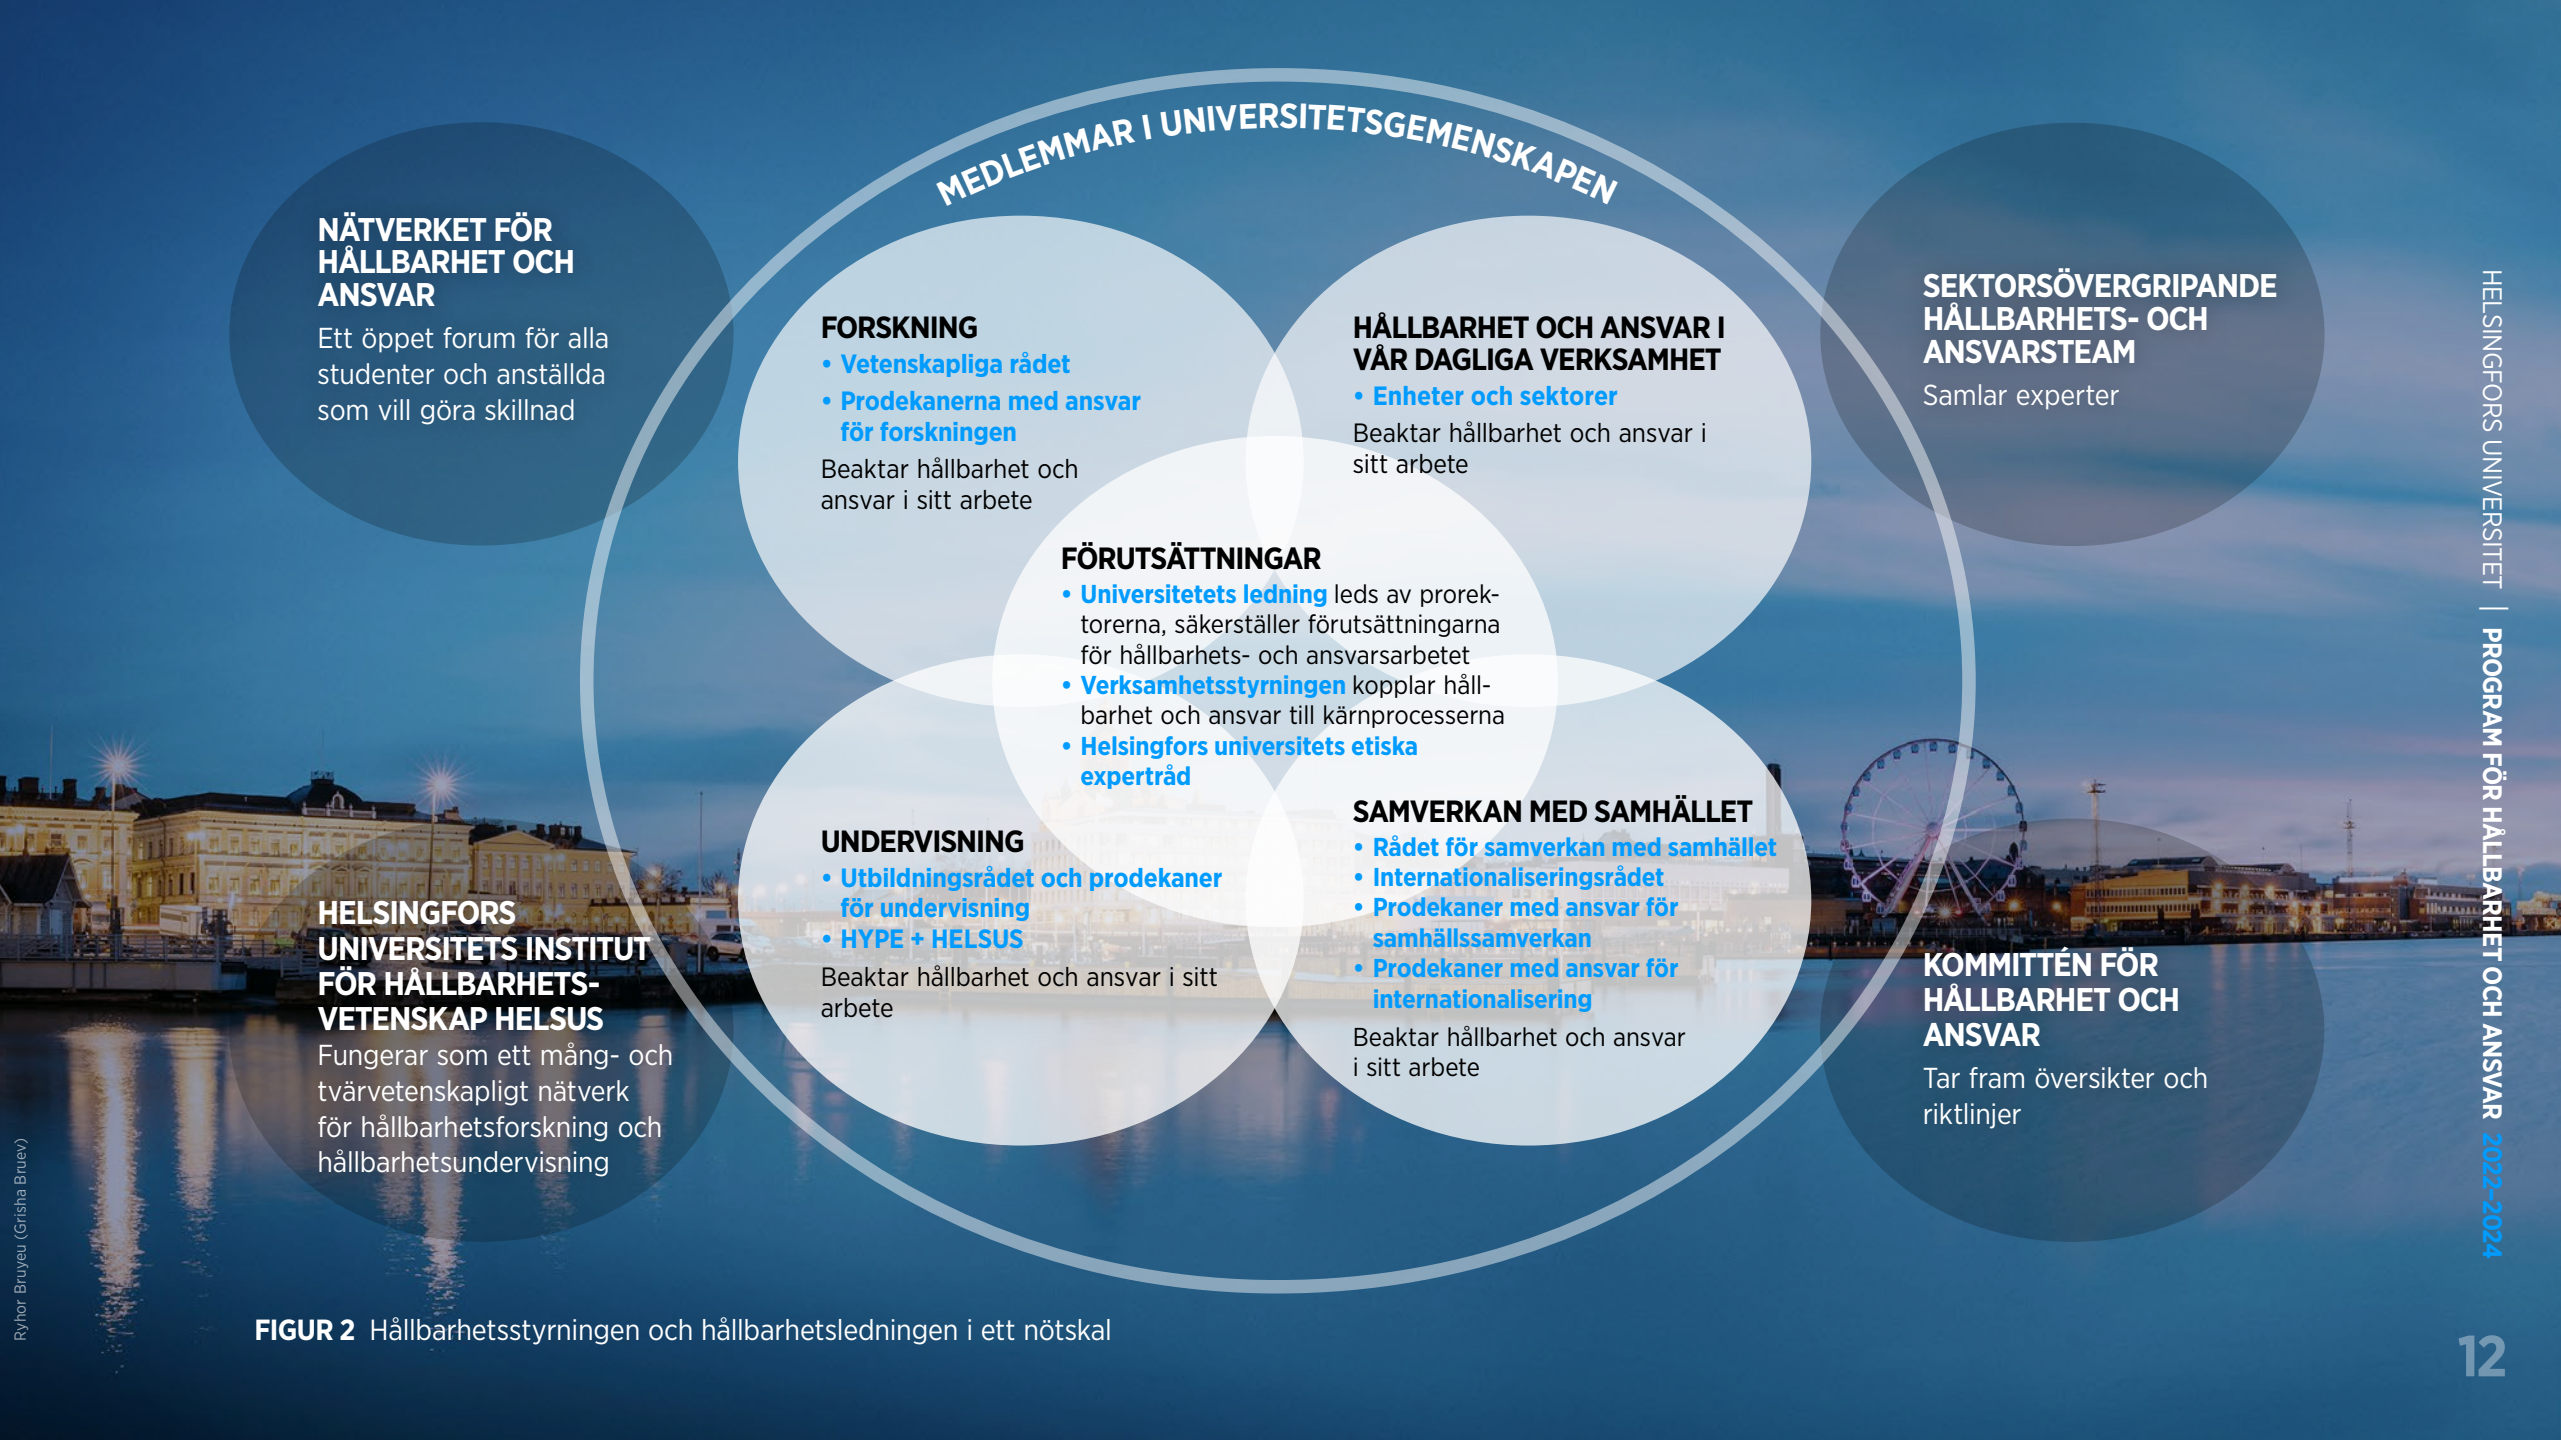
MEDLEMMAR I UNIVERSITETSGEMENSKAPEN

NÄTVERKET FÖR HÅLLBARHET OCH ANSVAR
Ett öppet forum för alla studenter och anställda som vill göra skillnad

FORSKNING
• Vetenskapliga rådet
• Prodekanerna med ansvar för forskningen
Beaktar hållbarhet och ansvar i sitt arbete

HÅLLBARHET OCH ANSVAR I VÅR DAGLIGA VERKSAMHET
• Enheter och sektorer
Beaktar hållbarhet och ansvar i sitt arbete

SEKTORSÖVERGRIPANDE HÅLLBARHETS- OCH ANSVARSTEAM
Samlar experter

FÖRUTSÄTTNINGAR
• Universitetets ledning leds av prorektorerna, säkerställer förutsättningarna för hållbarhets- och ansvarsarbetet
• Verksamhetsstyrningen kopplar hållbarhet och ansvar till kärnprocesserna
• Helsingfors universitets etiska expertråd

UNDERVISNING
• Utbildningsrådet och prodekaner för undervisning
• HYPE + HELSUS
Beaktar hållbarhet och ansvar i sitt arbete

SAMVERKAN MED SAMHÄLLET
• Rådet för samverkan med samhället
• Internationaliseringsrådet
• Prodekaner med ansvar för samhällssamverkan
• Prodekaner med ansvar för internationalisering
Beaktar hållbarhet och ansvar i sitt arbete

HELSINGFORS UNIVERSITETS INSTITUT FÖR HÅLLBARHETS-VETENSKAP HELSUS
Fungerar som ett mång- och tvärvetenskapligt nätverk för hållbarhetsforskning och hållbarhetsundervisning

KOMMITTÉN FÖR HÅLLBARHET OCH ANSVAR
Tar fram översikter och riktlinjer

FIGUR 2 Hållbarhetsstyrningen och hållbarhetsledningen i ett nötskal

HELSINGFORS UNIVERSITET | PROGRAM FÖR HÅLLBARHET OCH ANSVAR 2022–2024

Ryhor Bruyeu (Grisha Bruev)

12